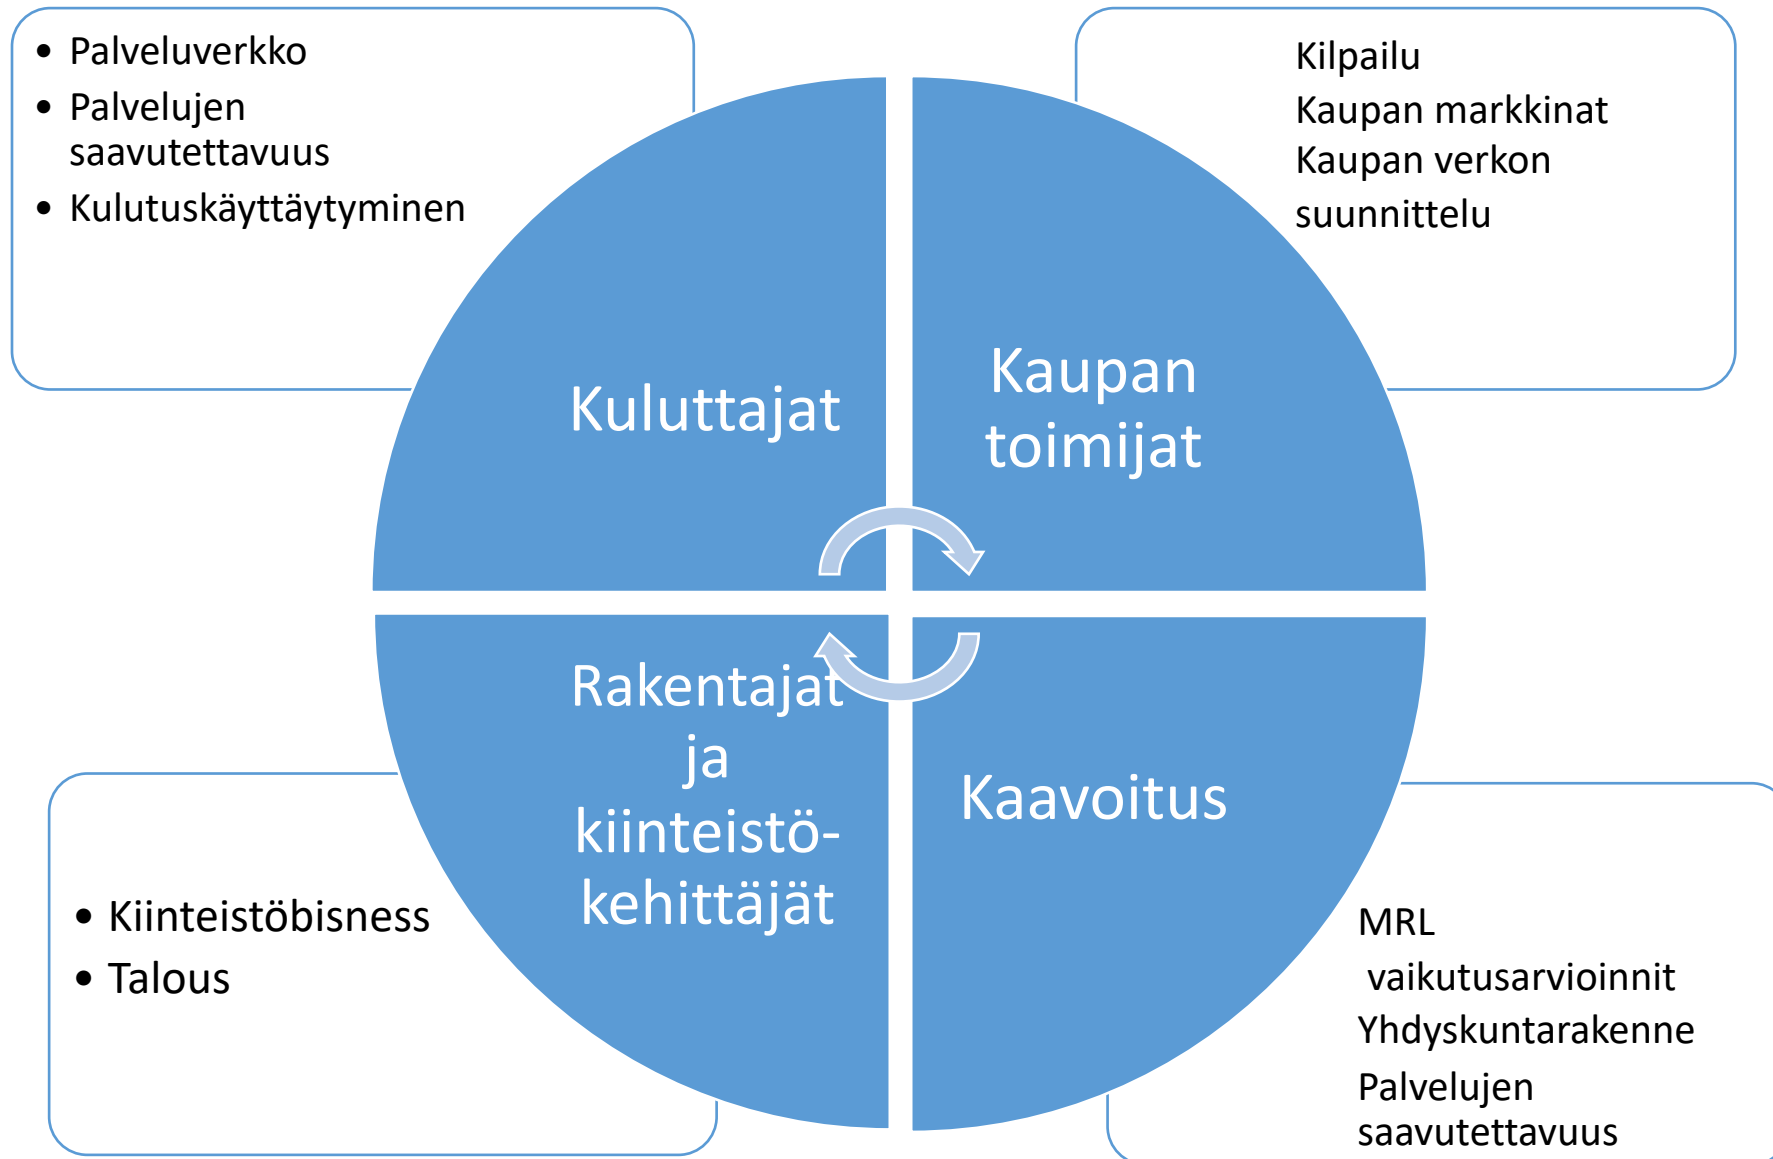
• Palveluverkko
• Palvelujen saavutettavuus
• Kulutuskäyttäytyminen

Kilpailu
Kaupan markkinat
Kaupan verkon suunnittelu

Kuluttajat

Kaupan toimijat

Rakentajat ja kiinteistö-kehittäjät

Kaavoitus

• Kiinteistöbisness
• Talous

MRL
vaikutusarvioinnit
Yhdyskuntarakenne
Palvelujen saavutettavuus